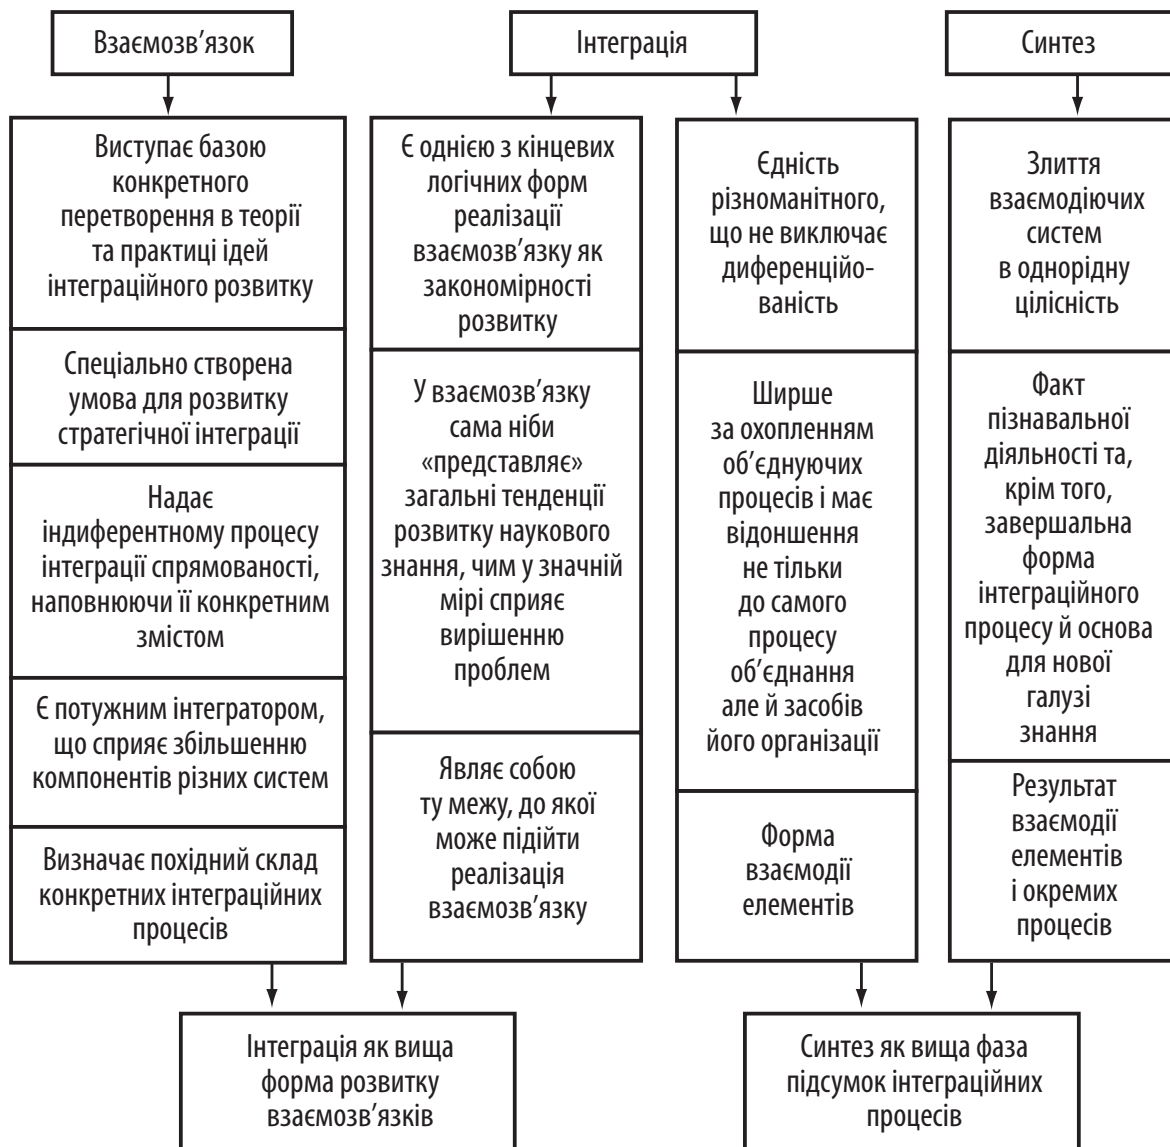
Взаємозв’язок

Інтеграція

Синтез

Виступає базою конкретного перетворення в теорії та практиці ідей інтеграційного розвитку

Спеціально створена умова для розвитку стратегічної інтеграції

Надає індиферентному процесу інтеграції спрямованості, наповнюючи її конкретним змістом

Є потужним інтегратором, що сприяє збільшенню компонентів різних систем

Визначає похідний склад конкретних інтеграційних процесів

Є однією з кінцевих логічних форм реалізації взаємозв’язку як закономірності розвитку

У взаємозв’язку сама ніби «представляє» загальні тенденції розвитку наукового знання, чим у значній мірі сприяє вирішенню проблем

Являє собою ту межу, до якої може підійти реалізація взаємозв’язку

Єдність різноманітного, що не виключає диференційованість

Ширше за охопленням об’єднуючих процесів і має відоншення не тільки до самого процесу об’єднання але й засобів його організації

Форма взаємодії елементів

Злиття взаємодіючих систем в однорідну цілісність

Факт пізнавальної діяльності та, крім того, завершальна форма інтеграційного процесу й основа для нової галузі знання

Результат взаємодії елементів і окремих процесів

Інтеграція як вища форма розвитку взаємозв’язків

Синтез як вища фаза підсумок інтеграційних процесів